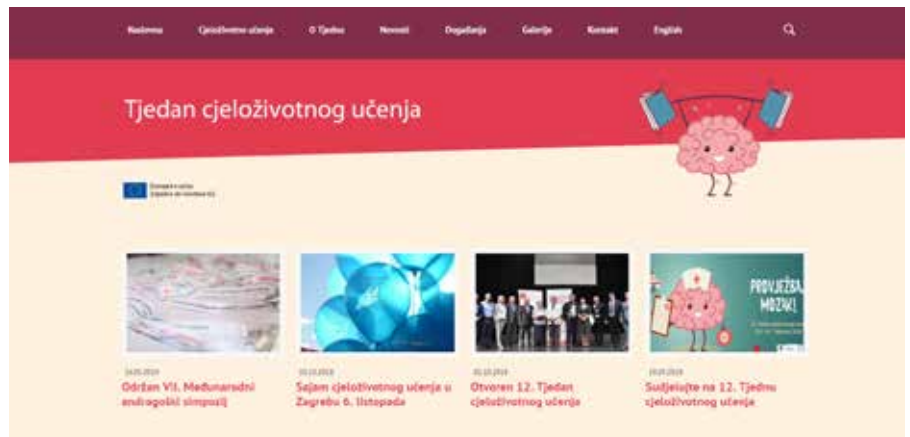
Naslovna Cjeloživotno učenje O Tjednu Novosti Događanja Galerije Kontakt English

Tjedan cjeloživotnog učenja

Europska unija
Zajedno do fondova EU

PROVJEŽBAJ MOZAK!

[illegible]
Održan VII. Međunarodni andragoški simpozij

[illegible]
Sajam cjeloživotnog učenja u Zagrebu 6. listopada

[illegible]
Otvoren 12. Tjedan cjeloživotnog učenja

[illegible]
Sudjelujte na 12. Tjednu cjeloživotnog učenja